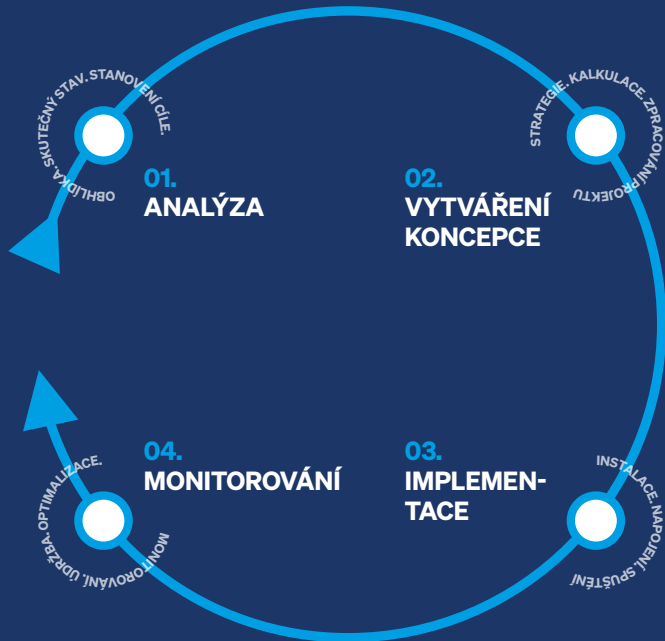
OBHLÍDKA. SKUTEČNÝ STAV. STANOVENÍ CÍLE.

01.
ANALÝZA

STRATEGIE. KALKULACE. ZPRACOVÁNÍ PROJEKTU

02.
VYTVÁŘENÍ KONCEPCE

04.
MONITOROVÁNÍ

OPTIMALIZACE. ÚDRŽBA. MONITOROVÁNÍ.

03.
IMPLEMENTACE

INSTALACE. NAPOJENÍ. SPUŠTĚNÍ